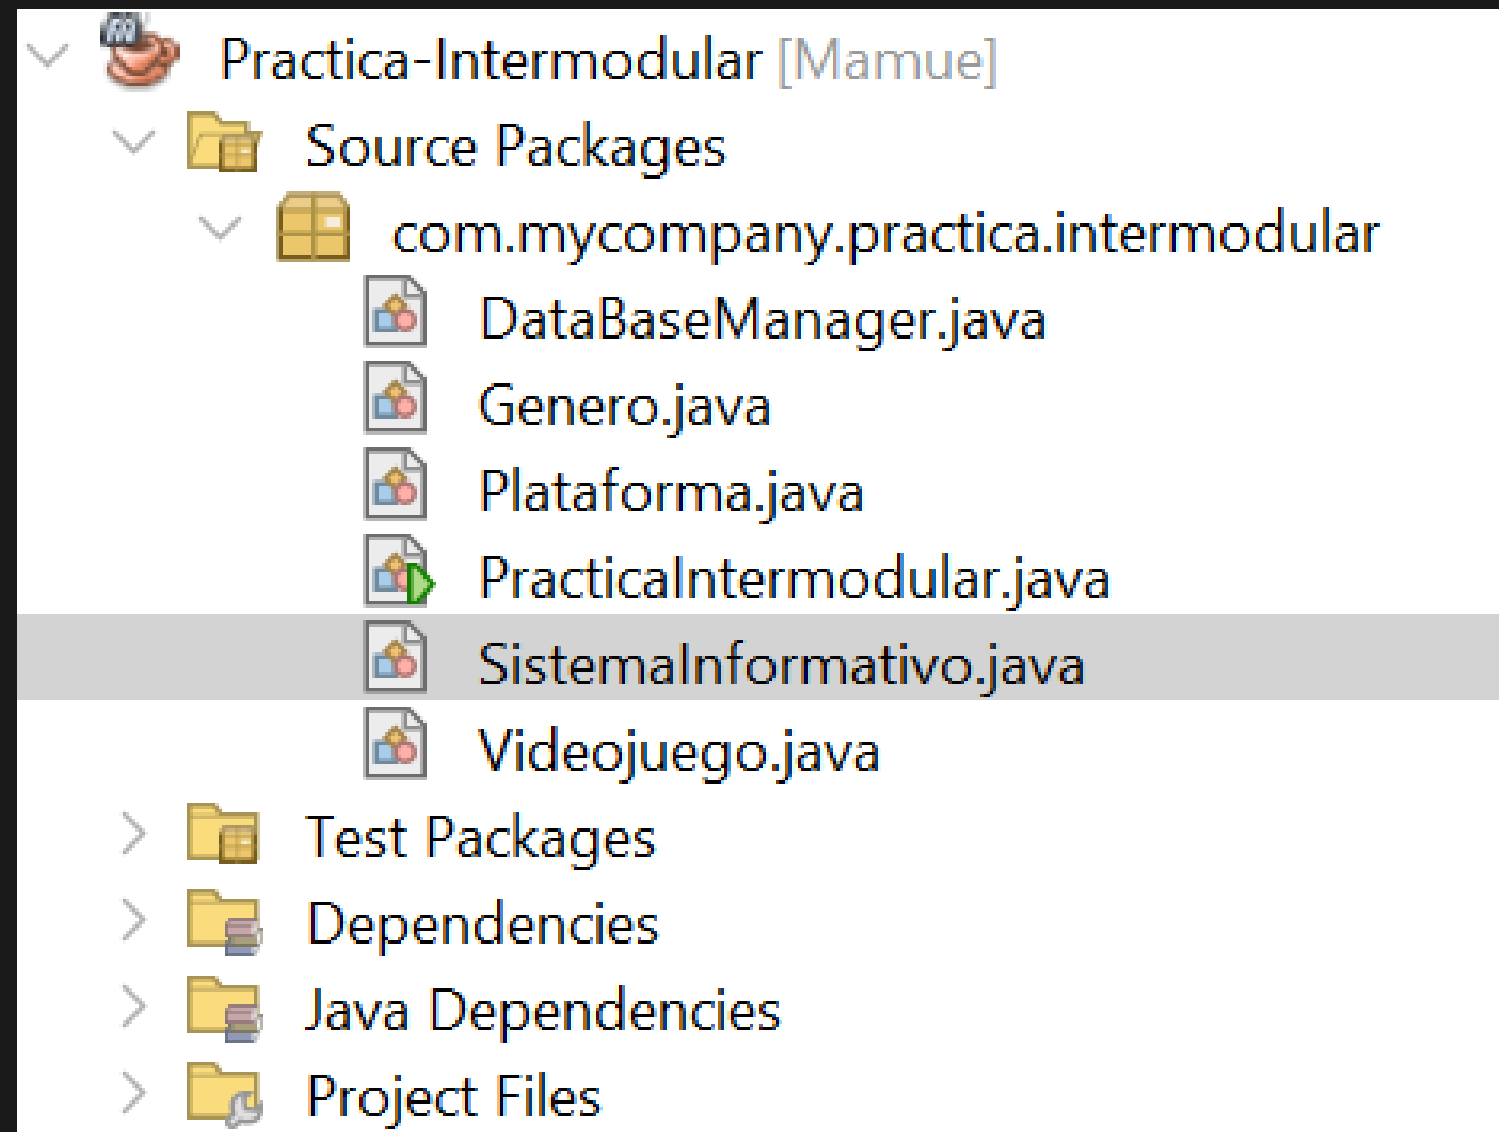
Practica-Intermodular [Mamue]
Source Packages
com.mycompany.practica.intermodular
DataBaseManager.java
Genero.java
Plataforma.java
PracticaIntermodular.java
SistemaInformativo.java
Videojuego.java
Test Packages
Dependencies
Java Dependencies
Project Files